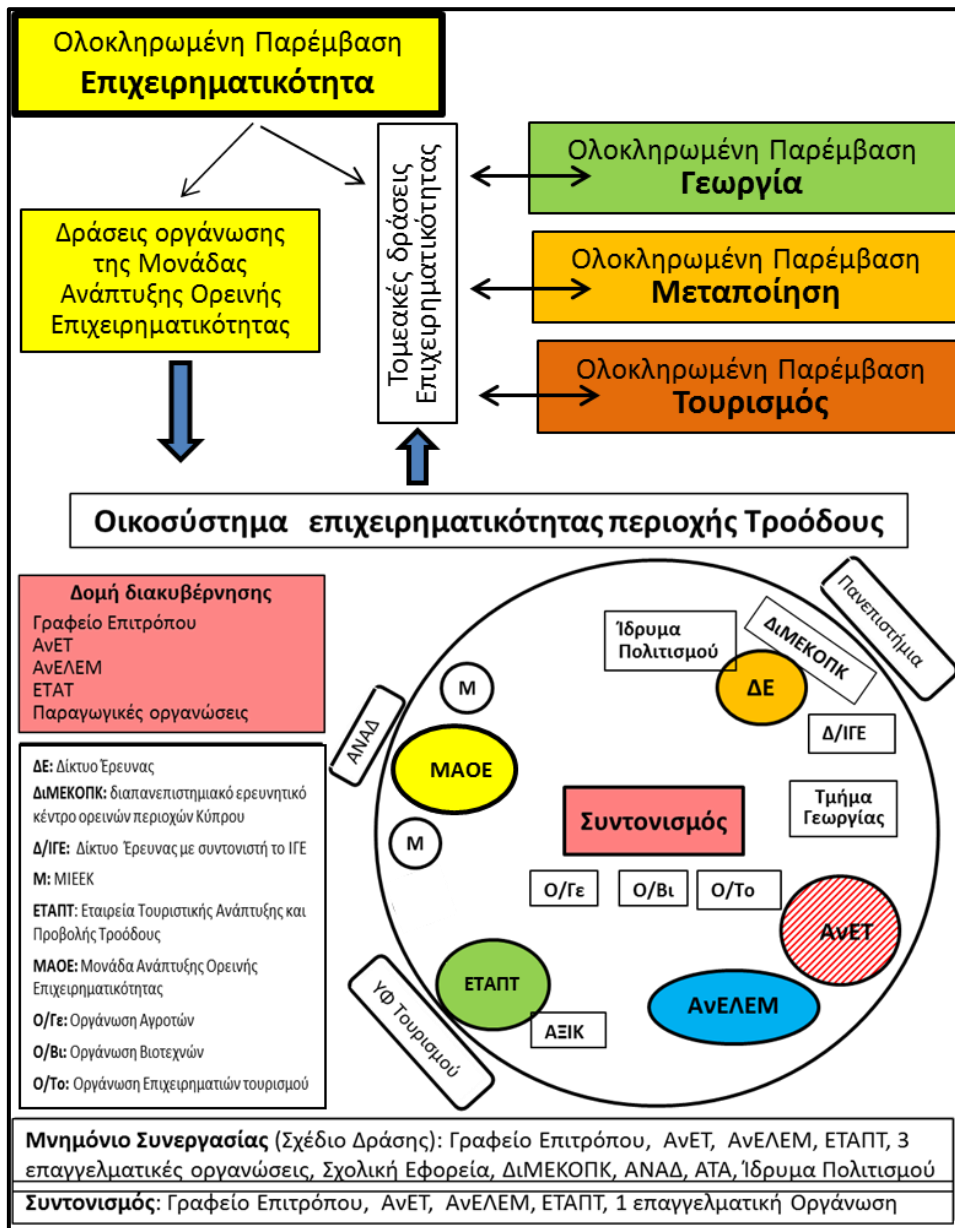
Ολοκληρωμένη Παρέμβαση
**Επιχειρηματικότητα**

Δράσεις οργάνωσης της Μονάδας Ανάπτυξης Ορεινής Επιχειρηματικότητας

Τομεακές δράσεις Επιχειρηματικότητας

Ολοκληρωμένη Παρέμβαση
**Γεωργία**

Ολοκληρωμένη Παρέμβαση
**Μεταποίηση**

Ολοκληρωμένη Παρέμβαση
**Τουρισμός**

**Οικοσύστημα επιχειρηματικότητας περιοχής Τρόοδους**

**Δομή διακυβέρνησης**
Γραφείο Επιτρόπου
ΑνΕΤ
ΑνΕΛΕΜ
ΕΤΑΤ
Παραγωγικές οργανώσεις

**ΔΕ:** Δίκτυο Έρευνας
**ΔιΜΕΚΟΠΚ:** διαπανεπιστημιακό ερευνητικό κέντρο ορεινών περιοχών Κύπρου
**Δ/ΙΓΕ:** Δίκτυο Έρευνας με συντονιστή το ΙΓΕ
**Μ:** ΜΙΕΕΚ
**ΕΤΑΠΤ:** Εταιρεία Τουριστικής Ανάπτυξης και Προβολής Τροόδους
**ΜΑΟΕ:** Μονάδα Ανάπτυξης Ορεινής Επιχειρηματικότητας
**Ο/Γε:** Οργάνωση Αγροτών
**Ο/Βι:** Οργάνωση Βιοτεχνών
**Ο/Το:** Οργάνωση Επιχειρηματιών τουρισμού

Πανεπιστήμια
Ίδρυμα Πολιτισμού
ΔιΜΕΚΟΠΚ
ΔΕ
Δ/ΙΓΕ
Μ
ΑΝΑΔ
ΜΑΟΕ
Μ
Συντονισμός
Τμήμα Γεωργίας
Ο/Γε
Ο/Βι
Ο/Το
ΑνΕΤ
ΕΤΑΠΤ
ΑνΕΛΕΜ
ΑΞΙΚ
ΥΦ Τουρισμού

**Μνημόνιο Συνεργασίας** (Σχέδιο Δράσης): Γραφείο Επιτρόπου, ΑνΕΤ, ΑνΕΛΕΜ, ΕΤΑΠΤ, 3 επαγγελματικές οργανώσεις, Σχολική Εφορεία, ΔιΜΕΚΟΠΚ, ΑΝΑΔ, ΑΤΑ, Ίδρυμα Πολιτισμού

**Συντονισμός**: Γραφείο Επιτρόπου, ΑνΕΤ, ΑνΕΛΕΜ, ΕΤΑΠΤ, 1 επαγγελματική Οργάνωση